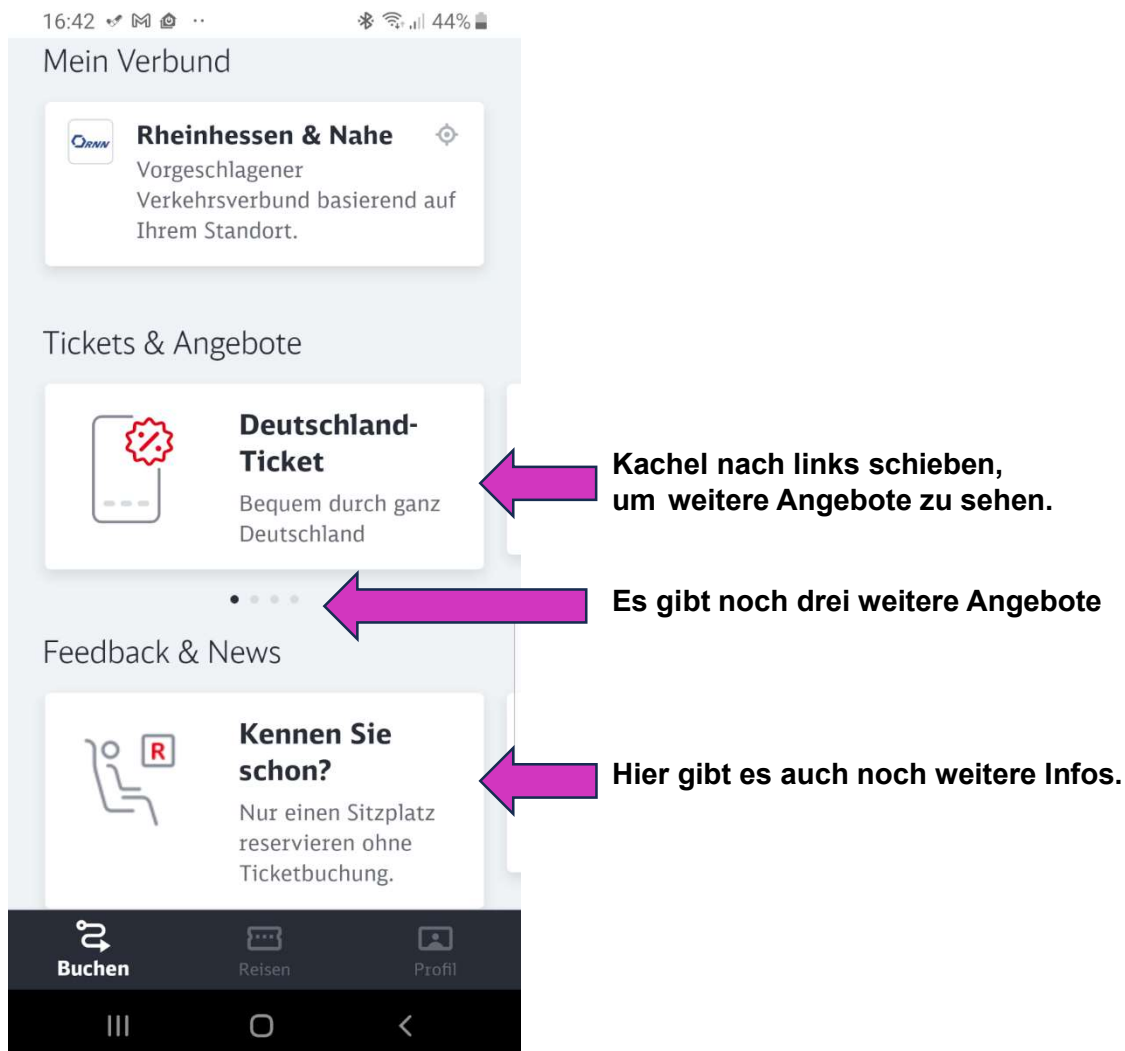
16:42 44%

Mein Verbund

RNN

Rheinhessen & Nahe

Vorgeschlagener Verkehrsverbund basierend auf Ihrem Standort.

Tickets & Angebote

Deutschland-Ticket

Bequem durch ganz Deutschland

Kachel nach links schieben, um weitere Angebote zu sehen.

Es gibt noch drei weitere Angebote

Feedback & News

R

Kennen Sie schon?

Nur einen Sitzplatz reservieren ohne Ticketbuchung.

Hier gibt es auch noch weitere Infos.

Buchen

Reisen

Profil